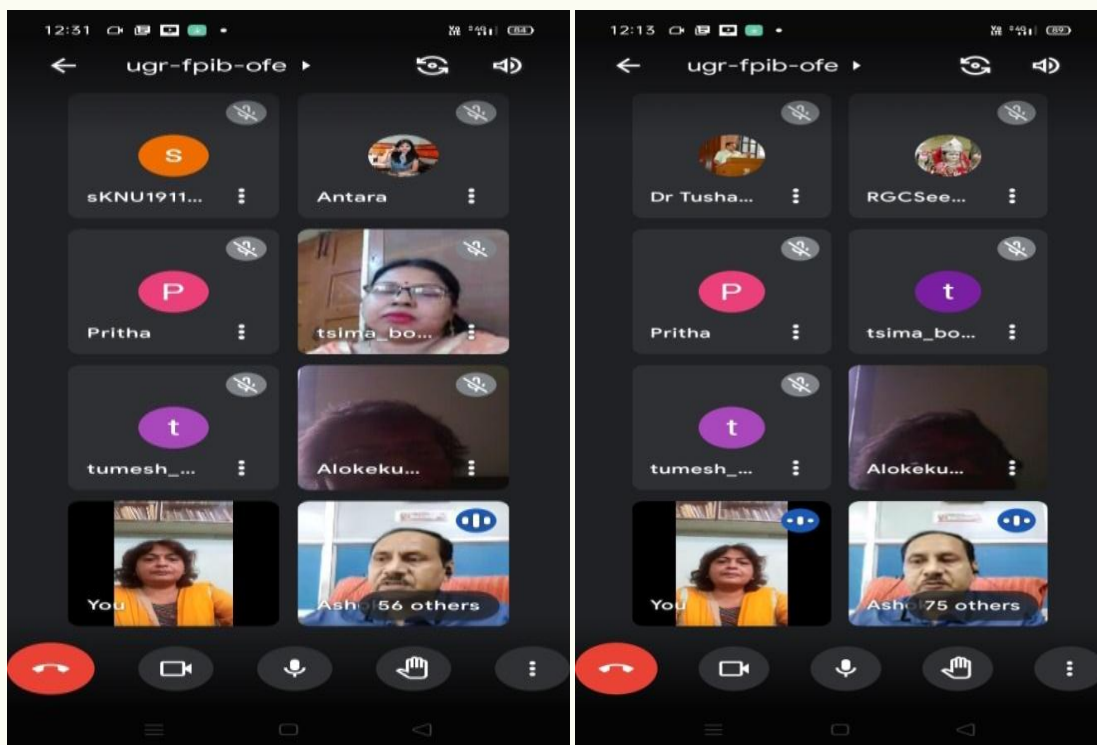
12:31 84

ugr-fpib-ofe

S

sKNU1911...

Antara

P

Pritha

tsima_bo...

t

tumesh_...

Alokeku...

You

Asho 56 others

12:13 89

ugr-fpib-ofe

Dr Tusha...

RGCSee...

P

Pritha

t

tsima_bo...

t

tumesh_...

Alokeku...

You

Asho 75 others